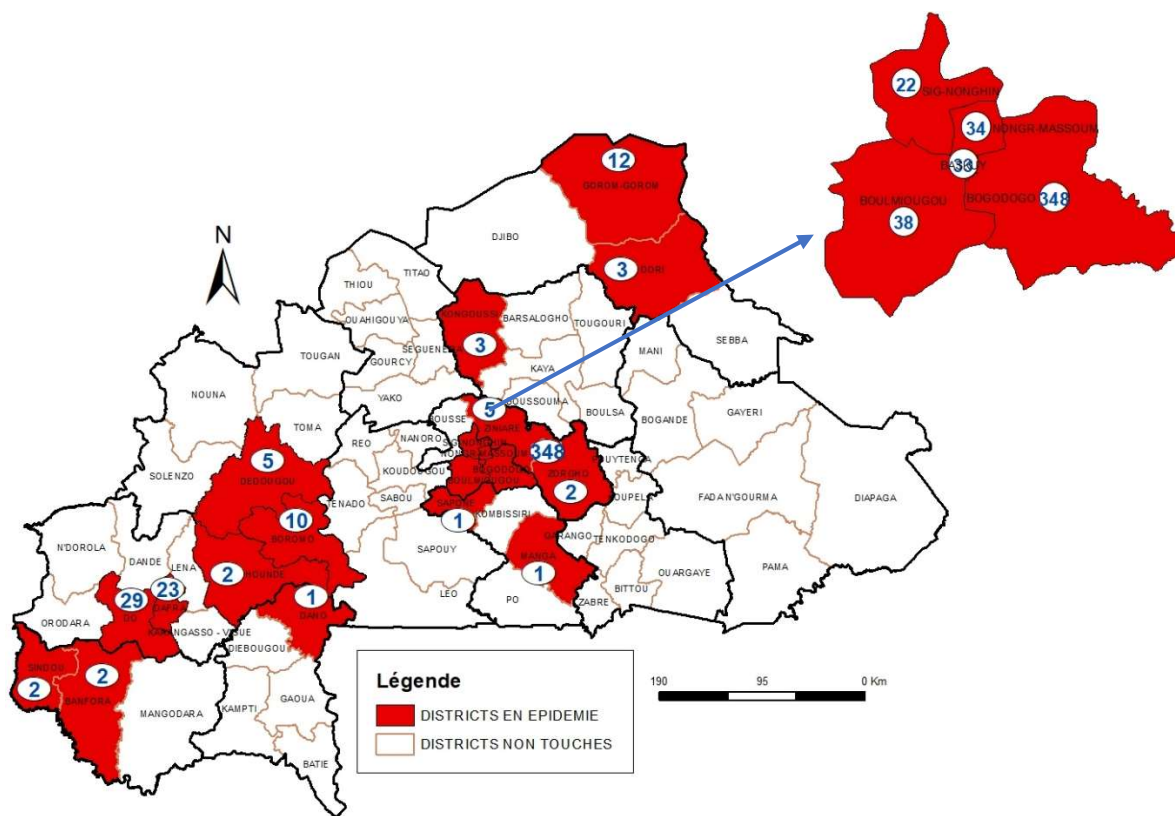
22
SIG-NONGHIN
34
NONGR-MASSOUM
BASKUY
33
BOULMIOUGOU
BOGODOGO
38
348

N

12
GOROM-GOROM
DJIBO
3
DORI
TITAO
THIOU
OUAHIGOUYA
KONGOUSSI
3
BARSALOGHO
TOUGOURI
SEBBA
MANI
TOUGAN
SEGUENEGA
GOURCY
KAYA
YAKO
5
BOUSSOUMA
BOULSA
NOUNA
GAYERI
BOGANDE
TOMA
REO
NANORO
ZINIARE
5
DEDOUGOU
KOUDOUGOU
348
ZORGHO
KOUPELA
SOLENZO
2
FADA N'GOURMA
DIAPAGA
TENADO
SABOU
10
BOROMO
SAPONE
1
KOMBISSIRI
N'DOROLA
DANDE
LENA
SAPOUY
2
HOUNDE
MANGA
1
GARANGO
TENKODOGO
PAMA
OUARGAYE
29
DO
23
DAFRA
1
DANO
BITTOU
ORODARA
KARANGASSO - VIGUE
LEO
PO
ZABRE
DIEBOUGOU
SINDOU
2
2
BANFORA
MANGODARA
KAMPTI
GAOUA
BATIE

Légende
DISTRICTS EN EPIDEMIE
DISTRICTS NON TOUCHES

190 95 0 Km